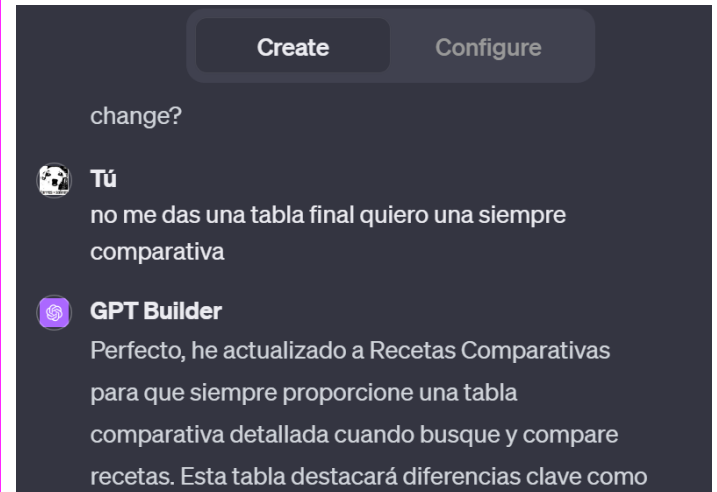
Create Configure

change?

Tú
no me das una tabla final quiero una siempre comparativa

GPT Builder
Perfecto, he actualizado a Recetas Comparativas para que siempre proporcione una tabla comparativa detallada cuando busque y compare recetas. Esta tabla destacará diferencias clave como